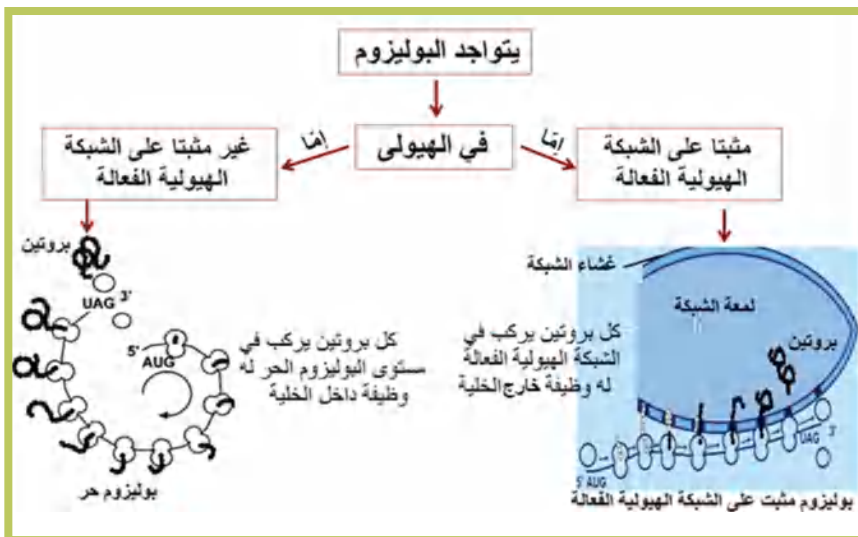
يتواجد البوليزوم

في الهيولى

إمّا

إمّا

مثبتا على الشبكة الهيولية الفعالة

غير مثبتا على الشبكة الهيولية الفعالة

بروتين

UAG

3'

5'

AUG

بوليزوم حر

كل بروتين يركب في مستوى البوليزوم الحر له وظيفة داخل الخلية

غشاء الشبكة

لمعة الشبكة

بروتين

كل بروتين يركب في الشبكة الهيولية الفعالة له وظيفة خارج الخلية

UAG

5' AUG

بوليزوم مثبت على الشبكة الهيولية الفعالة